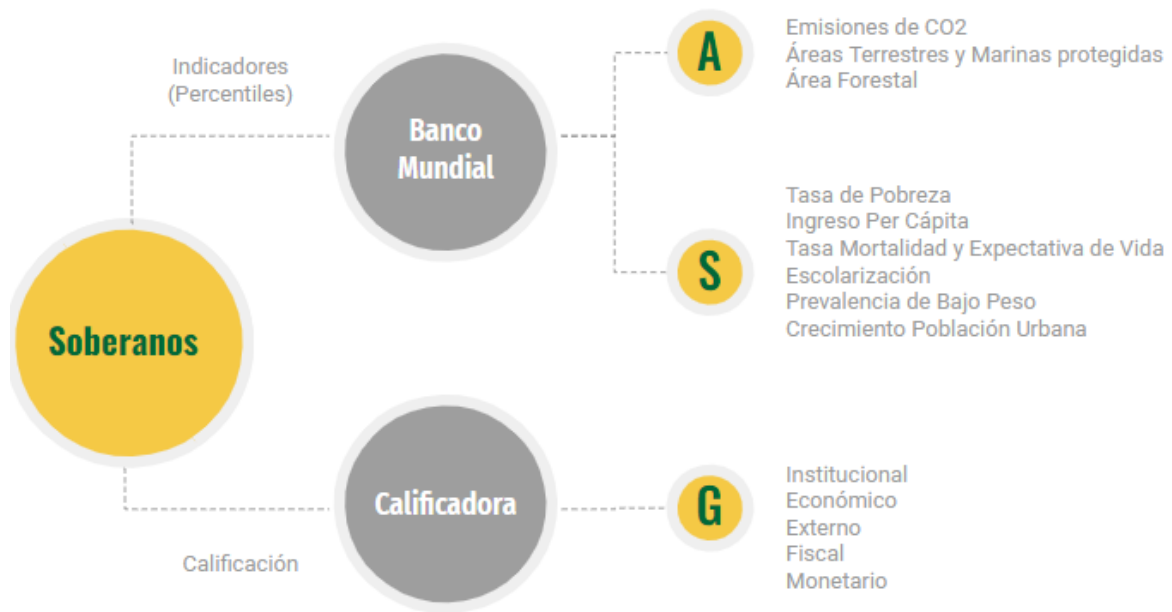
Indicadores
(Percentiles)

Banco Mundial

A

Emisiones de CO2
Áreas Terrestres y Marinas protegidas
Área Forestal

S

Tasa de Pobreza
Ingreso Per Cápita
Tasa Mortalidad y Expectativa de Vida
Escolarización
Prevalencia de Bajo Peso
Crecimiento Población Urbana

Soberanos

Calificadora

G

Institucional
Económico
Externo
Fiscal
Monetario

Calificación